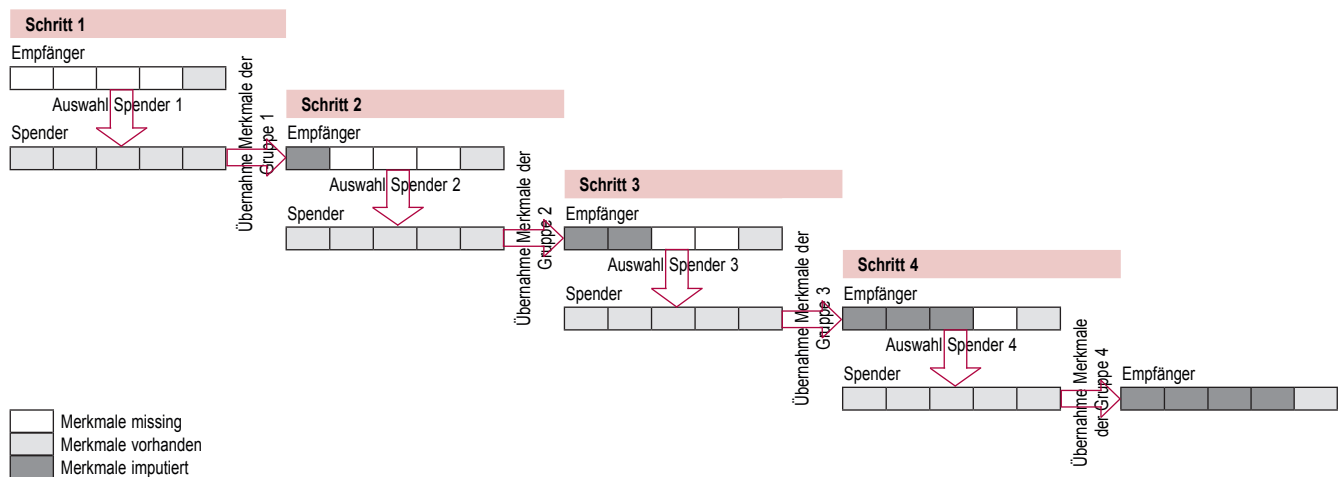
Schritt 1

Empfänger

Auswahl Spender 1

Spender

Übernahme Merkmale der Gruppe 1

Schritt 2

Empfänger

Auswahl Spender 2

Spender

Übernahme Merkmale der Gruppe 2

Schritt 3

Empfänger

Auswahl Spender 3

Spender

Übernahme Merkmale der Gruppe 3

Schritt 4

Empfänger

Auswahl Spender 4

Spender

Übernahme Merkmale der Gruppe 4

Empfänger

Merkmale missing
Merkmale vorhanden
Merkmale imputiert